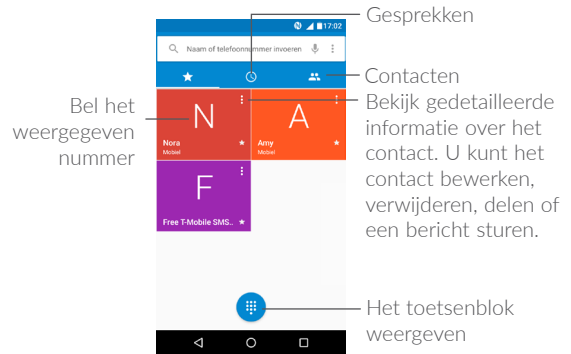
17:02

Naam of telefoonnummer invoeren

Gesprekken

Contacten

Bel het weergegeven nummer

N
Nora
Mobiel

A
Amy
Mobiel

F
Free T-Mobile SMS...

Bekijk gedetailleerde informatie over het contact. U kunt het contact bewerken, verwijderen, delen of een bericht sturen.

Het toetsenblok weergeven